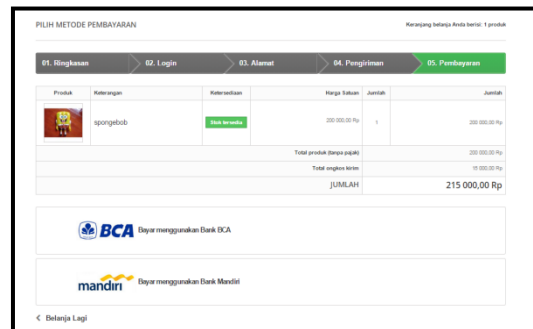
PILIH METODE PEMBAYARAN

Keranjang belanja Anda berisi: 1 produk

01. Ringkasan
02. Login
03. Alamat
04. Pengiriman
05. Pembayaran

| Produk | Keterangan | Ketersediaan | Harga Satuan | Jumlah | Jumlah |
|---|---|---|---|---|---|
| | spongebob | Stok tersedia | 200 000,00 Rp | 1 | 200 000,00 Rp |
| | | | Total produk (tanpa pajak) | | 200 000,00 Rp |
| | | | Total ongkos kirim | | 15 000,00 Rp |
| | | | JUMLAH | | 215 000,00 Rp |

BCA Bayar menggunakan Bank BCA

mandiri Bayar menggunakan Bank Mandiri

< Belanja Lagi